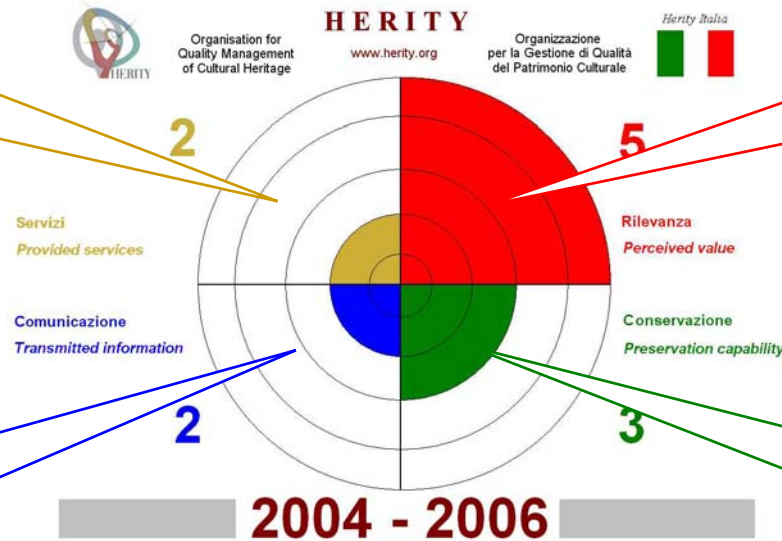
HERITY

Organisation for Quality Management of Cultural Heritage

HERITY
www.herity.org

Organizzazione per la Gestione di Qualità del Patrimonio Culturale

Herity Italia

2

5

Servizi
Provided services

Rilevanza
Perceived value

Comunicazione
Transmitted information

Conservazione
Preservation capability

2

3

2004 - 2006